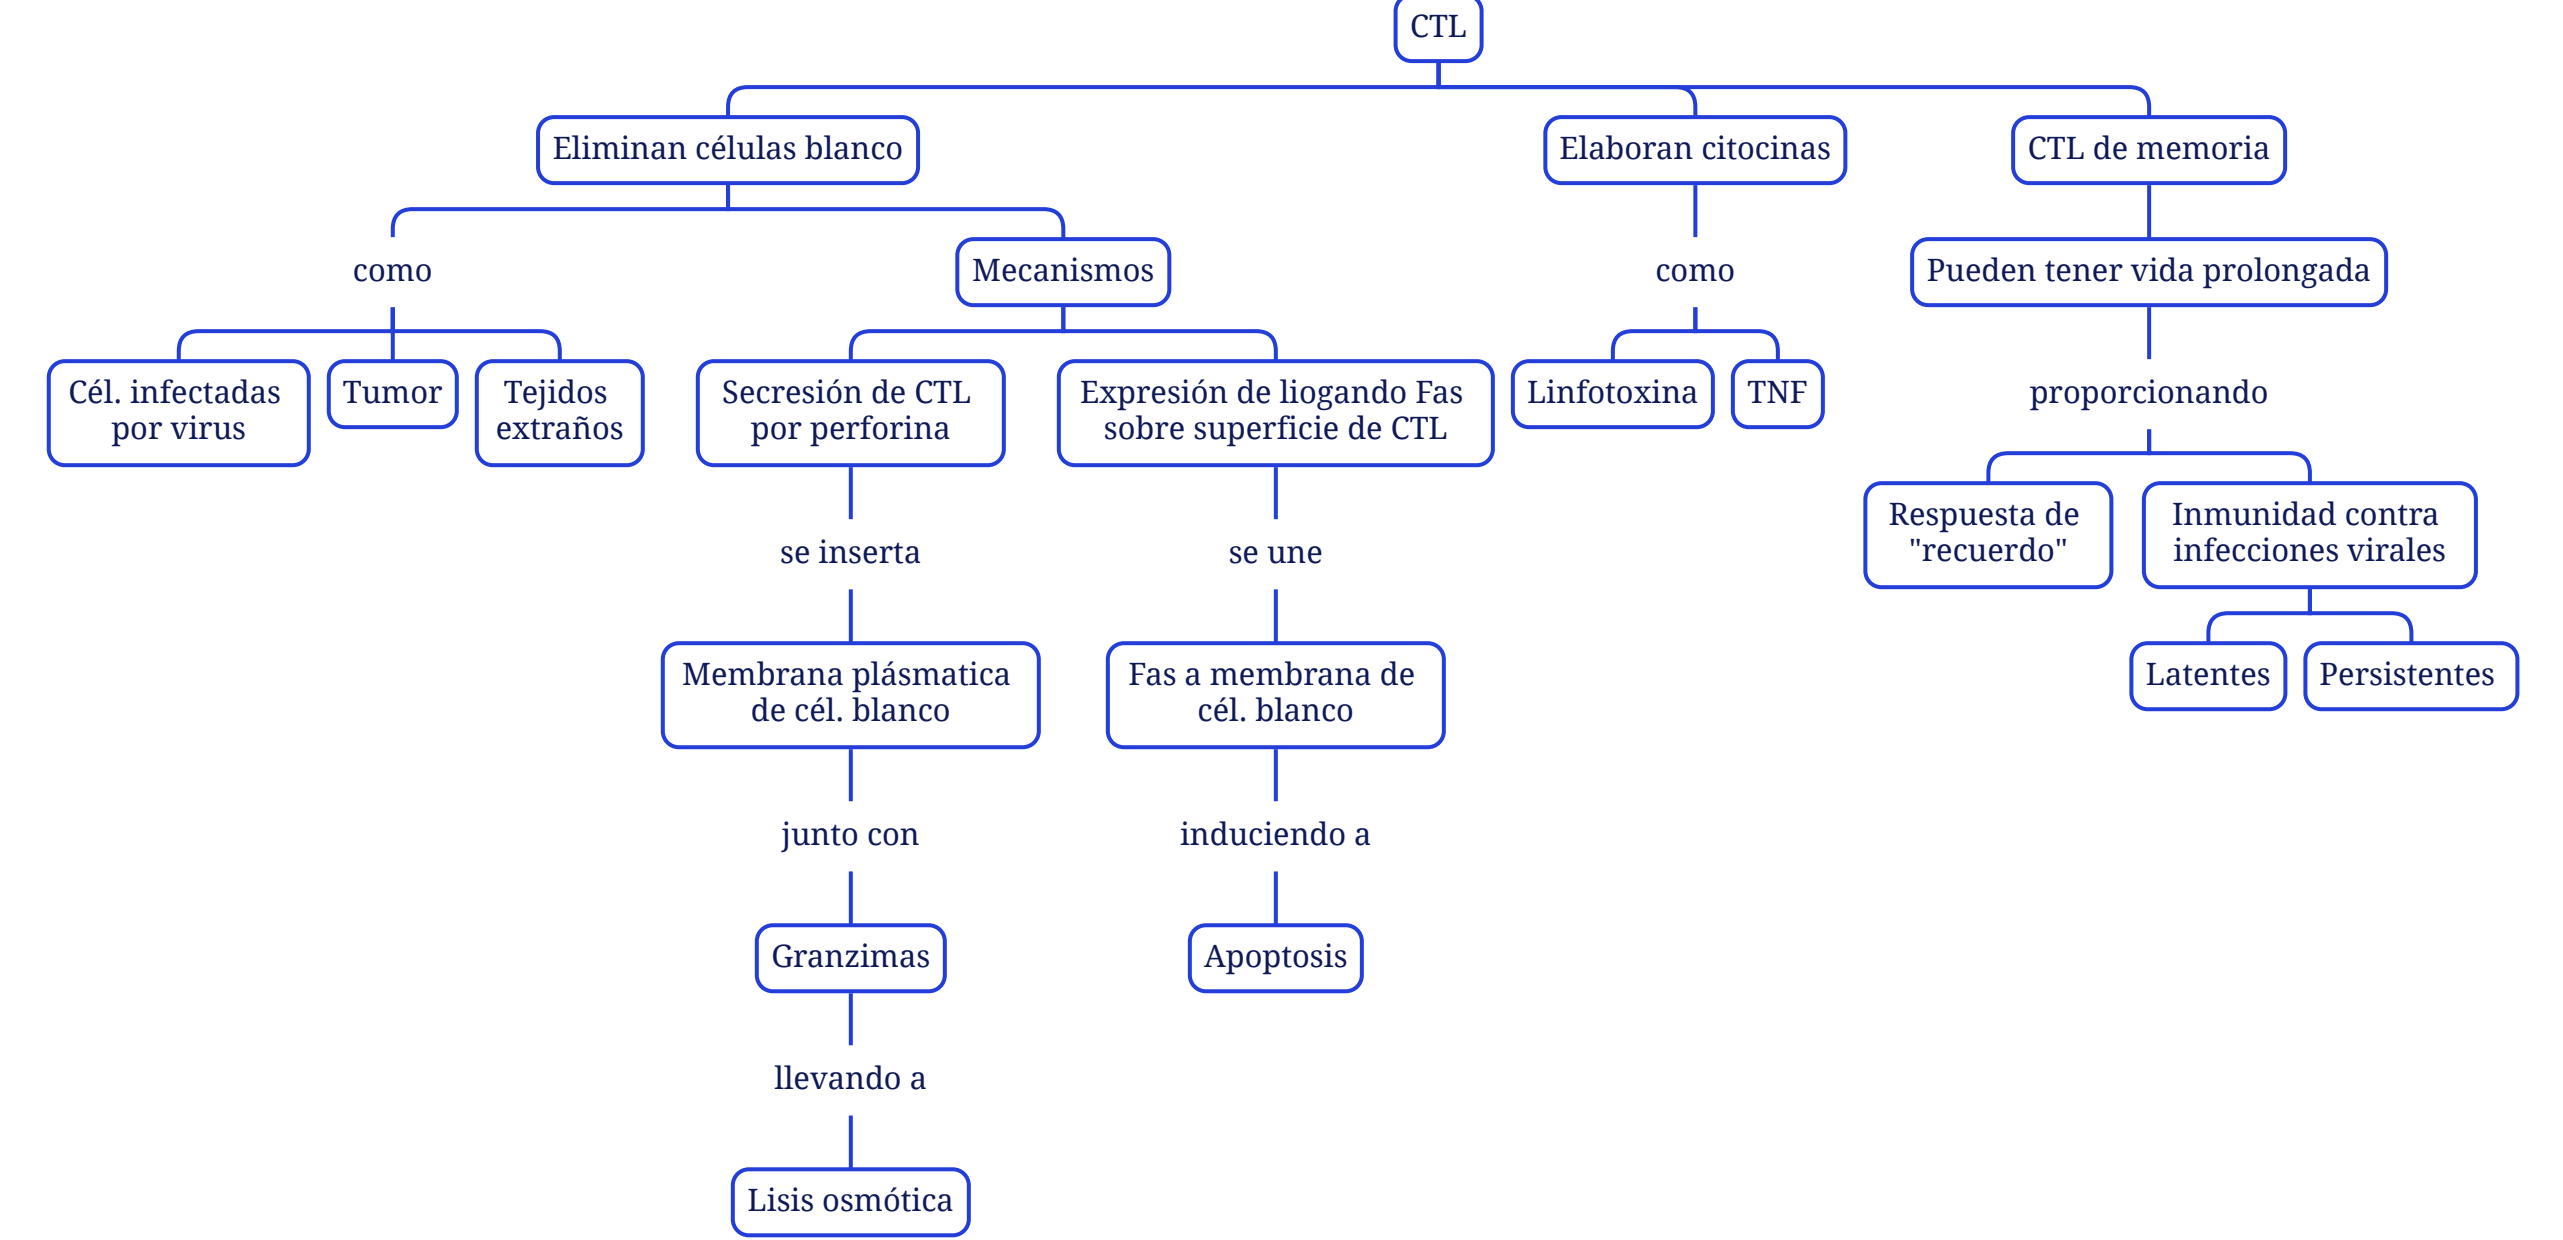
CTL

Eliminan células blanco

como

Cél. infectadas por virus

Tumor

Tejidos extraños

Mecanismos

Secresión de CTL por perforina

se inserta

Membrana plásmatica de cél. blanco

junto con

Granzimas

llevando a

Lisis osmótica

Expresión de liogando Fas sobre superficie de CTL

se une

Fas a membrana de cél. blanco

induciendo a

Apoptosis

Elaboran citocinas

como

Linfotoxina

TNF

CTL de memoria

Pueden tener vida prolongada

proporcionando

Respuesta de "recuerdo"

Inmunidad contra infecciones virales

Latentes

Persistentes